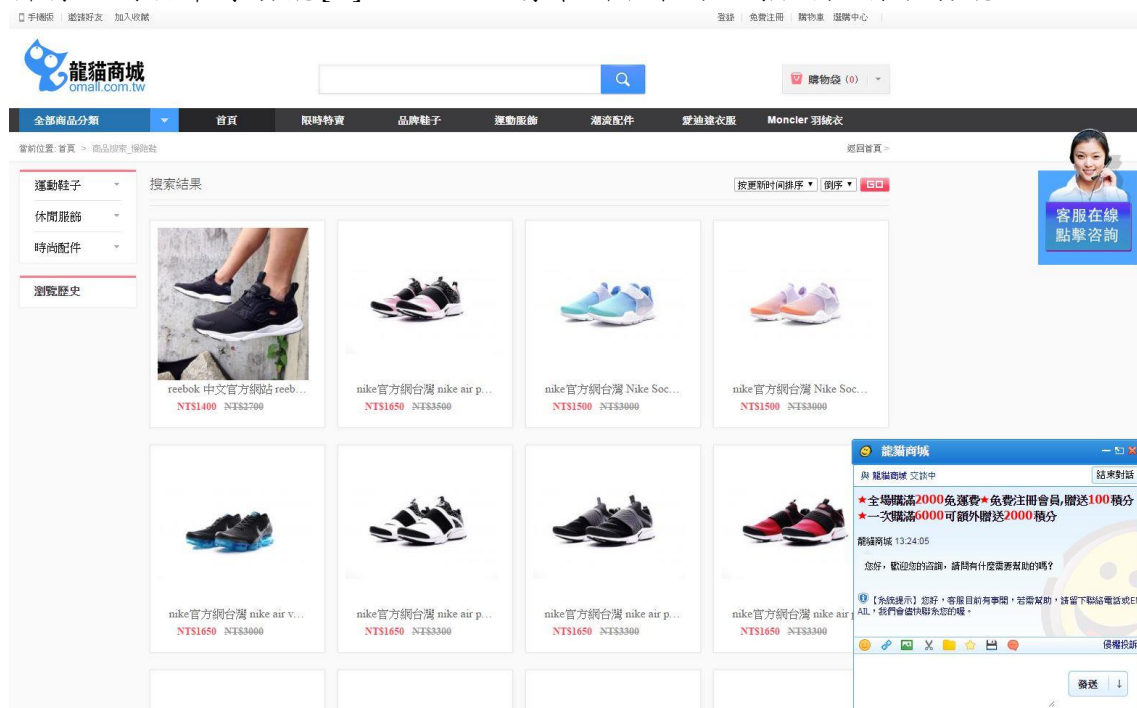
手機版 | 邀請好友 加入收藏

登錄 | 免費注冊 | 購物車 選購中心

龍貓商城
omall.com.tw

購物袋 (0)

全部商品分類 首頁 限時特賣 品牌鞋子 運動服飾 潮流配件 愛迪達衣服 Moncler 羽絨衣

當前位置: 首頁 > 商品搜索_慢跑鞋

返回首頁 >

客服在線
點擊咨詢

運動鞋子
休閒服飾
時尚配件

瀏覽歷史

搜索結果

按更新時間排序 倒序 GO

reebok 中文官方網站 reeb...
NT$1400 NT$2700

nike官方網台灣 nike air p...
NT$1650 NT$3500

nike官方網台灣 Nike Soc...
NT$1500 NT$3000

nike官方網台灣 Nike Soc...
NT$1500 NT$3000

nike官方網台灣 nike air v...
NT$1650 NT$3000

nike官方網台灣 nike air p...
NT$1650 NT$3300

nike官方網台灣 nike air p...
NT$1650 NT$3300

nike官方網台灣 nike air
NT$1650 NT$3300

龍貓商城

與 龍貓商城 交談中

結束對話

★全場購滿2000免運費★免費注冊會員,贈送100積分
★一次購滿6000可額外贈送2000積分

龍貓商城 13:24:05

您好，歡迎您的咨詢，請問有什麼需要幫助的嗎?

【系統提示】您好，客服目前有事開，若需幫助，請留下聯絡電話或E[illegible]AIL，我們會儘快聯系您的喔。

侵權投訴

發送